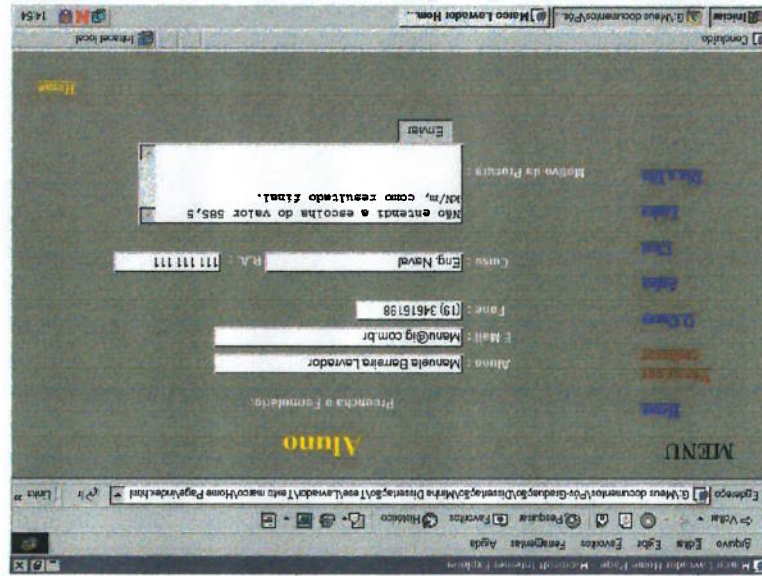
Marco Lavorato Home Page - Microsoft Internet Explorer
Arquivo Editar Exibir Favoritos Ferramentas Ajuda
Voltar Pesquisar Favoritos Histórico
Endereço G:\Meus documentos\Pós-Graduação\Dissertação\Minha Dissertação\Tese\Lavorato\Texto marco\Home Page\index.html Ir Links »

MENU
Alunos
Home
Mensagem anterior
D.Cursos
Adiós
Chat
Links
Diss.Tit.

Preencha o Formulário
Aluno : Manuela Barreira Lavorato
E Mail : Manu@ig.com.br
Fone : (19) 34616198
Curso : Eng. Naval R.A. : 111 111 111
Motivo da Procura : Não entendi a escolha do valor 585,5 kN/m, como resultado final.
Enviar

Home

Concluído Intranet local
Iniciar G:\Meus documentos\Pós... Marco Lavorato Hom... 14:54